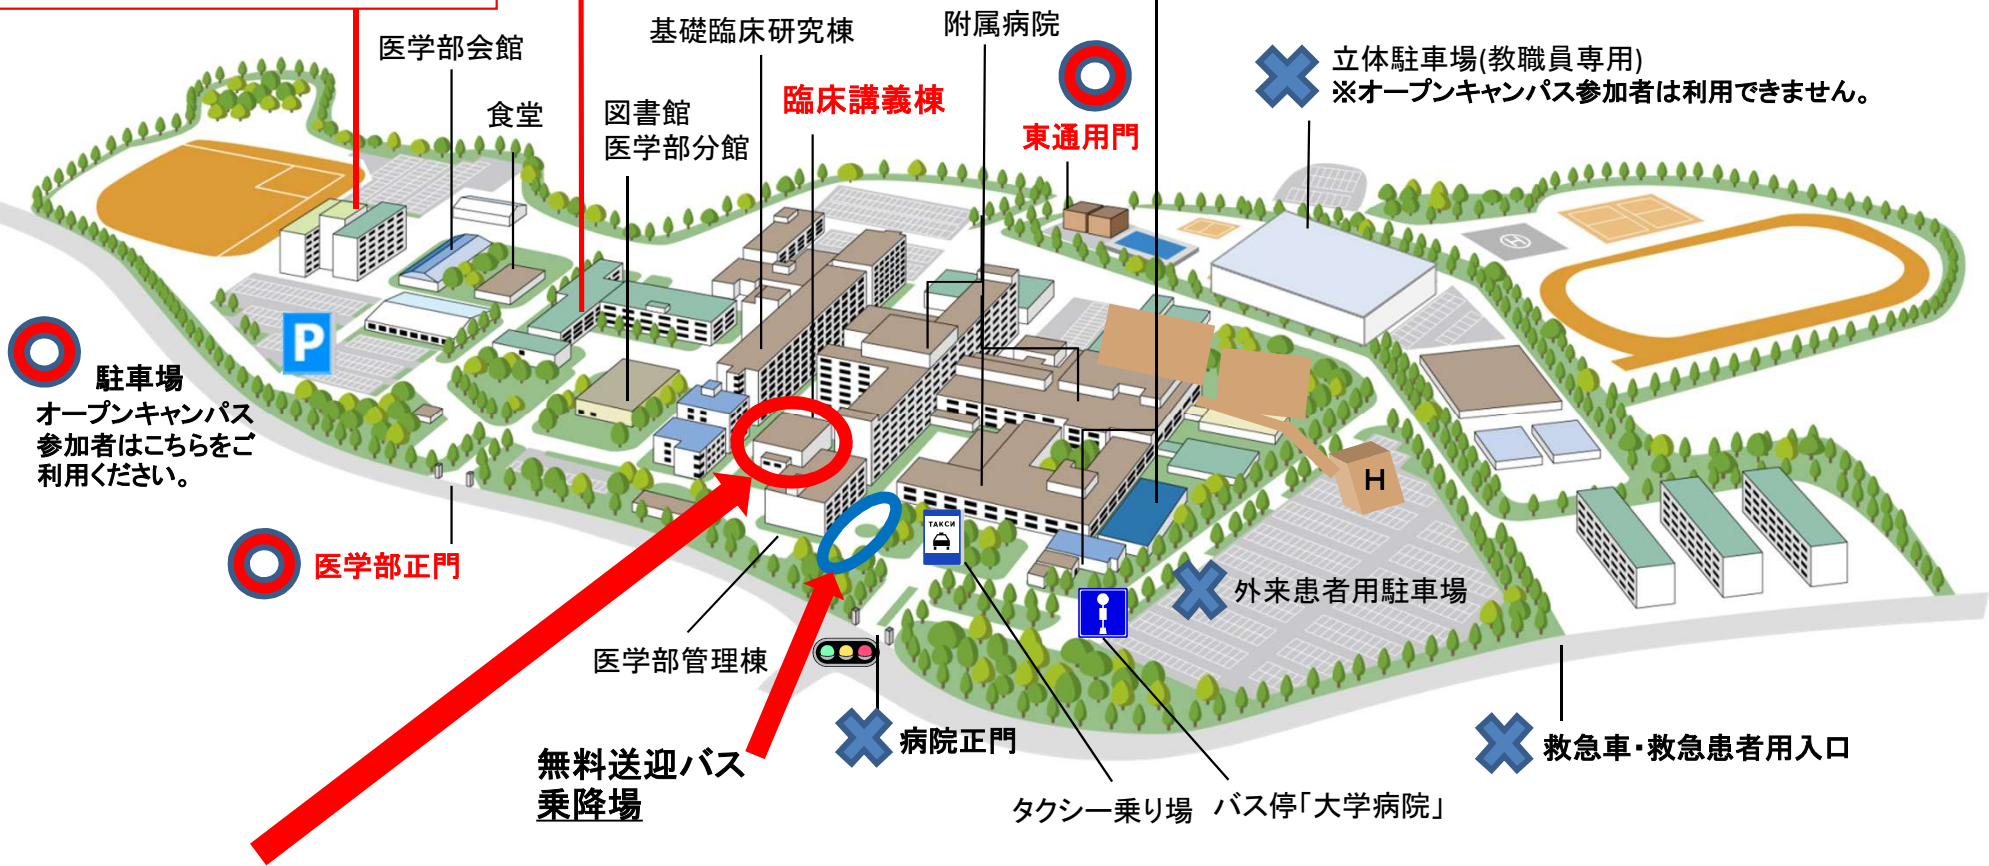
医学部会館

食堂

図書館
医学部分館

基礎臨床研究棟

臨床講義棟

附属病院

東通用門

立体駐車場(教職員専用)
※オープンキャンパス参加者は利用できません。

P

駐車場
オープンキャンパス参加者はこちらをご利用ください。

医学部正門

H

TAKCИ

外来患者用駐車場

医学部管理棟

病院正門

無料送迎バス
乗降場

タクシー乗り場

バス停「大学病院」

救急車・救急患者用入口